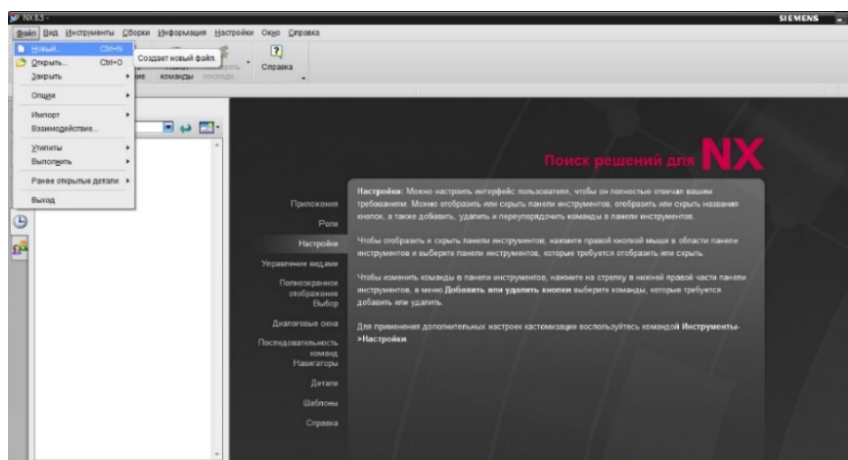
NX 8.5 -
SIEMENS

Файл Вид Инструменты Сборки Информация Настройки Окно Справка

Новый... Ctrl+N
Открыть... Ctrl+O
Закрыть
Опции
Импорт
Взаимодействие...
Утилиты
Выполнить
Ранее открытые детали
Выход

Создает новый файл.

команды

Справка

Поиск решений для NX

Приложения
Роли
Настройки
Управление видами
Полноэкранное отображение
Выбор
Диалоговые окна
Последовательность команд
Навигаторы
Детали
Шаблоны
Справка

Настройки: Можно настроить интерфейс пользователя, чтобы он полностью отвечал вашим требованиям. Можно отобразить или скрыть панели инструментов, отобразить или скрыть названия кнопок, а также добавить, удалить и переупорядочить команды в панели инструментов.

Чтобы отобразить и скрыть панели инструментов, нажмите правой кнопкой мыши в области панели инструментов и выберите панели инструментов, которые требуется отобразить или скрыть.

Чтобы изменить команды в панели инструментов, нажмите на стрелку в нижней правой части панели инструментов, в меню Добавить или удалить кнопки выберите команды, которые требуется добавить или удалить.

Для применения дополнительных настроек кастомизации воспользуйтесь командой Инструменты->Настройки.